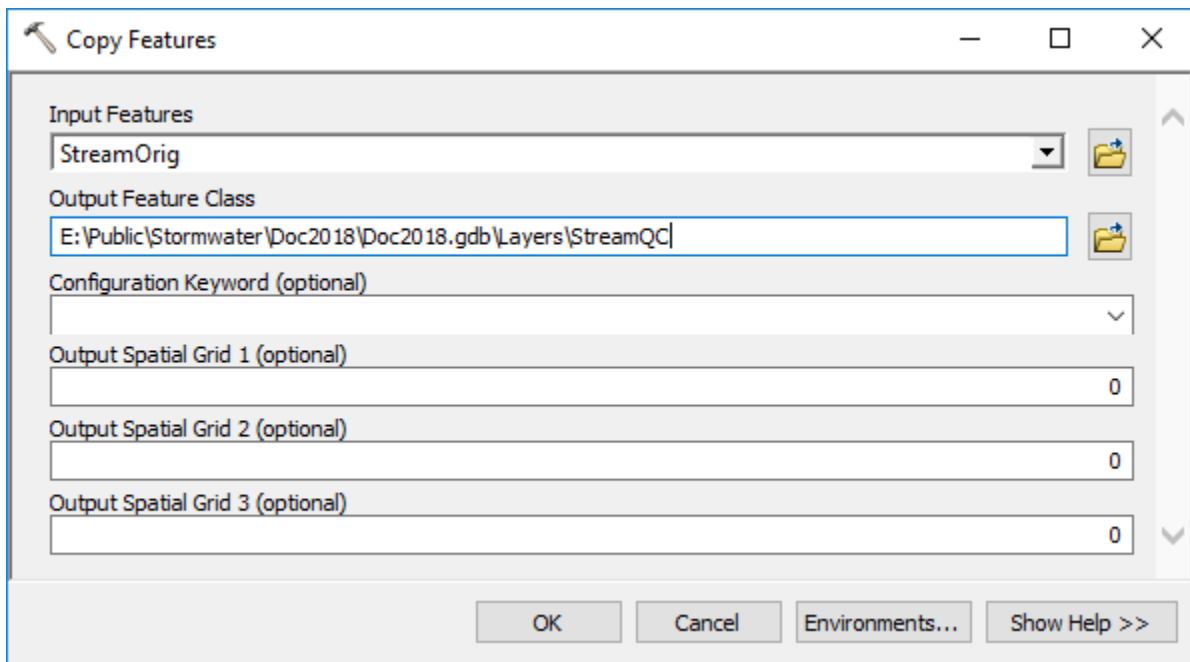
Copy Features

Input Features
StreamOrig

Output Feature Class
E:\Public\Stormwater\Doc2018\Doc2018.gdb\Layers\StreamQC

Configuration Keyword (optional)

Output Spatial Grid 1 (optional)
0

Output Spatial Grid 2 (optional)
0

Output Spatial Grid 3 (optional)
0

OK Cancel Environments... Show Help >>